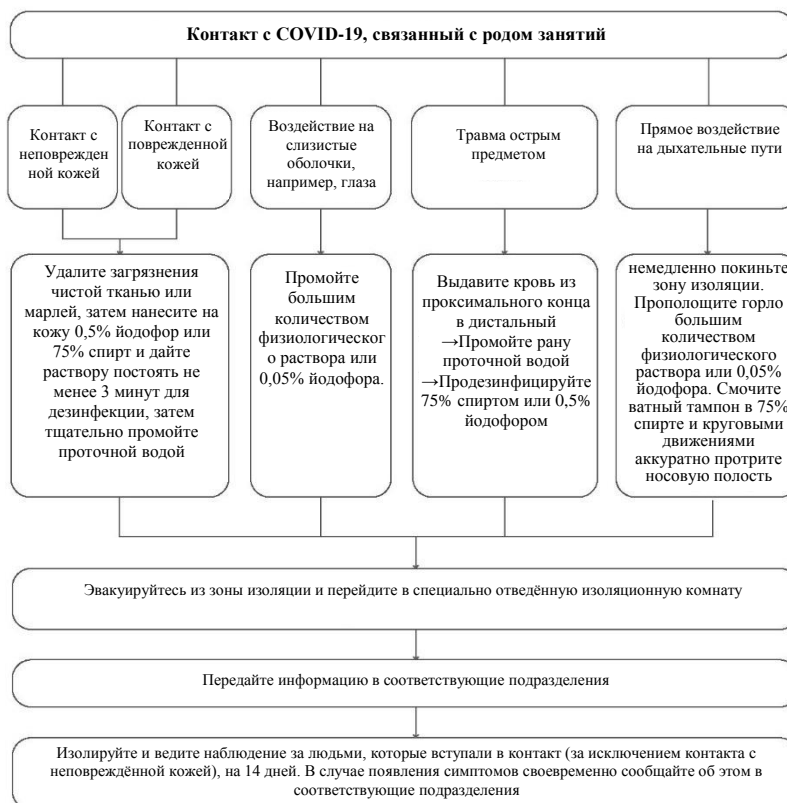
Контакт с COVID-19, связанный с родом занятий

Контакт с неповрежденной кожей

Контакт с поврежденной кожей

Воздействие на слизистые оболочки, например, глаза

Травма острым предметом

Прямое воздействие на дыхательные пути

Удалите загрязнения чистой тканью или марлей, затем нанесите на кожу 0,5% йодофор или 75% спирт и дайте раствору постоять не менее 3 минут для дезинфекции, затем тщательно промойте проточной водой

Промойте большим количеством физиологического раствора или 0,05% йодофора.

Выдавите кровь из проксимального конца в дистальный →Промойте рану проточной водой →Продезинфицируйте 75% спиртом или 0,5% йодофором

немедленно покиньте зону изоляции. Прополощите горло большим количеством физиологического раствора или 0,05% йодофора. Смочите ватный тампон в 75% спирте и круговыми движениями аккуратно протрите носовую полость

Эвакуируйтесь из зоны изоляции и перейдите в специально отведённую изоляционную комнату

Передайте информацию в соответствующие подразделения

Изолируйте и ведите наблюдение за людьми, которые вступали в контакт (за исключением контакта с неповреждённой кожей), на 14 дней. В случае появления симптомов своевременно сообщайте об этом в соответствующие подразделения